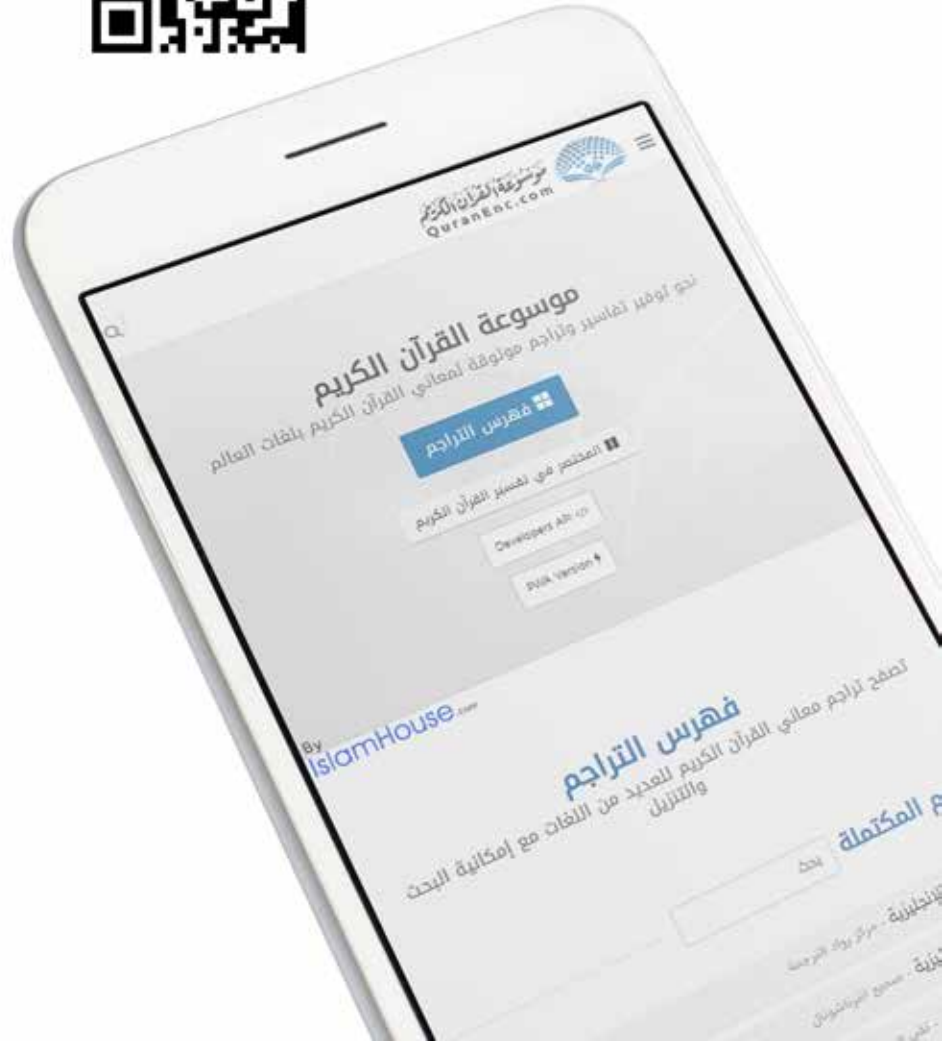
موسوعة القرآن الكريم
QuranEnc.com

موسوعة القرآن الكريم
نحو توفير تفاسير وتراجم موثوقة لمعاني القرآن الكريم بلغات العالم

فهرس التراجم

المختصر في تفسير القرآن الكريم

Developers API

PWA Version

By IslamHouse.com

فهرس التراجم
تصفح تراجم معاني القرآن الكريم للعديد من اللغات مع إمكانية البحث والتنزيل

بحث

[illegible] المكتملة

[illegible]نجليزية - مركز رواد الترجمة

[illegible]يزية - صحيح انترناشونال